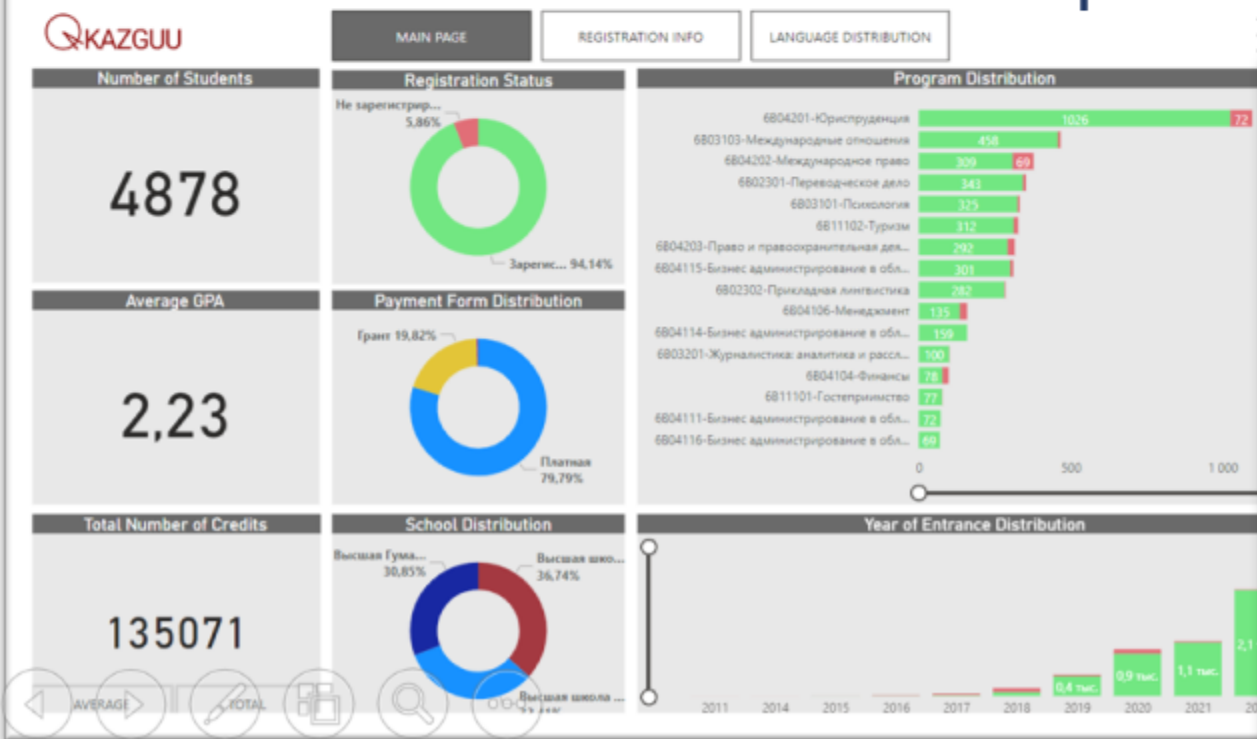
KAZGUU

MAIN PAGE
REGISTRATION INFO
LANGUAGE DISTRIBUTION

Number of Students
4878

Registration Status
Не зарегистрир...
5,86%
Зарегис... 94,14%

Program Distribution
| Program | Value |
|---|---|
| 6В04201-Юриспруденция | 1026 72 |
| 6В03103-Международные отношения | 458 |
| 6В04202-Международное право | 309 69 |
| 6В02301-Переводческое дело | 343 |
| 6В03101-Психология | 325 |
| 6В11102-Туризм | 312 |
| 6В04203-Право и правоохранительная дея... | 292 |
| 6В04115-Бизнес администрирование в обл... | 301 |
| 6В02302-Прикладная лингвистика | 282 |
| 6В04106-Менеджмент | 135 |
| 6В04114-Бизнес администрирование в обл... | 159 |
| 6В03201-Журналистика: аналитика и рассл... | 100 |
| 6В04104-Финансы | 78 |
| 6В11101-Гостеприимство | 77 |
| 6В04111-Бизнес администрирование в обл... | 72 |
| 6В04116-Бизнес администрирование в обл... | 69 |

0
500
1 000

Average GPA
2,23

Payment Form Distribution
Грант 19,82%
Платная
79,79%

Total Number of Credits
135071

School Distribution
Высшая Гума...
30,85%
Высшая шко...
36,74%
Высшая школа ...

Year of Entrance Distribution
0,4 тыс.
0,9 тыс.
1,1 тыс.
2,1
2011
2014
2015
2016
2017
2018
2019
2020
2021
20

AVERAGE
TOTAL